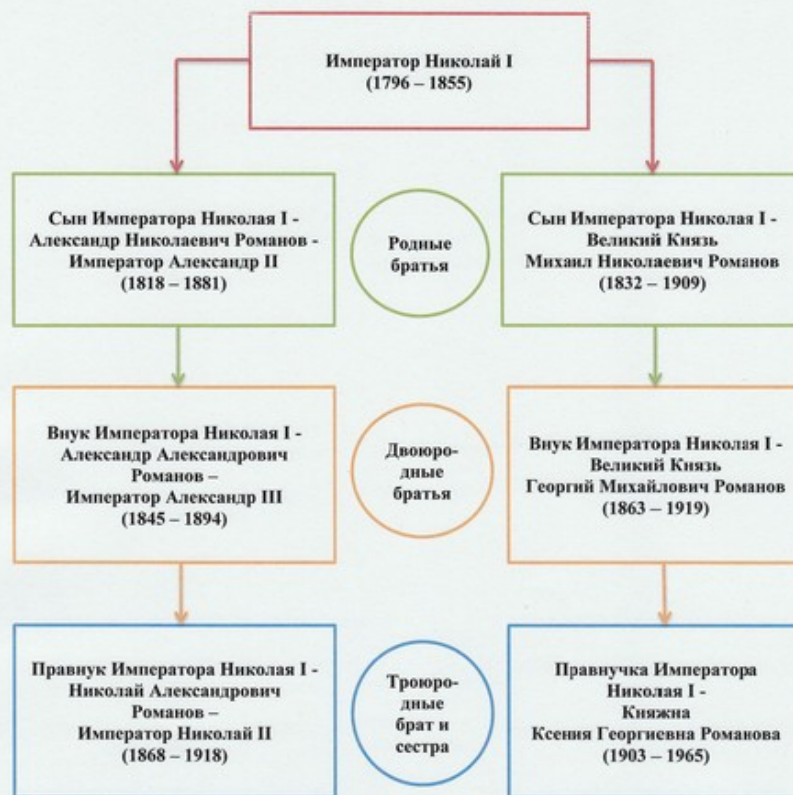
Император Николай I
(1796 – 1855)

Сын Императора Николая I - Александр Николаевич Романов - Император Александр II
(1818 – 1881)

Родные братья

Сын Императора Николая I - Великий Князь Михаил Николаевич Романов
(1832 – 1909)

Внук Императора Николая I - Александр Александрович Романов – Император Александр III
(1845 – 1894)

Двоюродные братья

Внук Императора Николая I - Великий Князь Георгий Михайлович Романов
(1863 – 1919)

Правнук Императора Николая I - Николай Александрович Романов – Император Николай II
(1868 – 1918)

Троюродные брат и сестра

Правнучка Императора Николая I - Княжна Ксения Георгиевна Романова
(1903 – 1965)